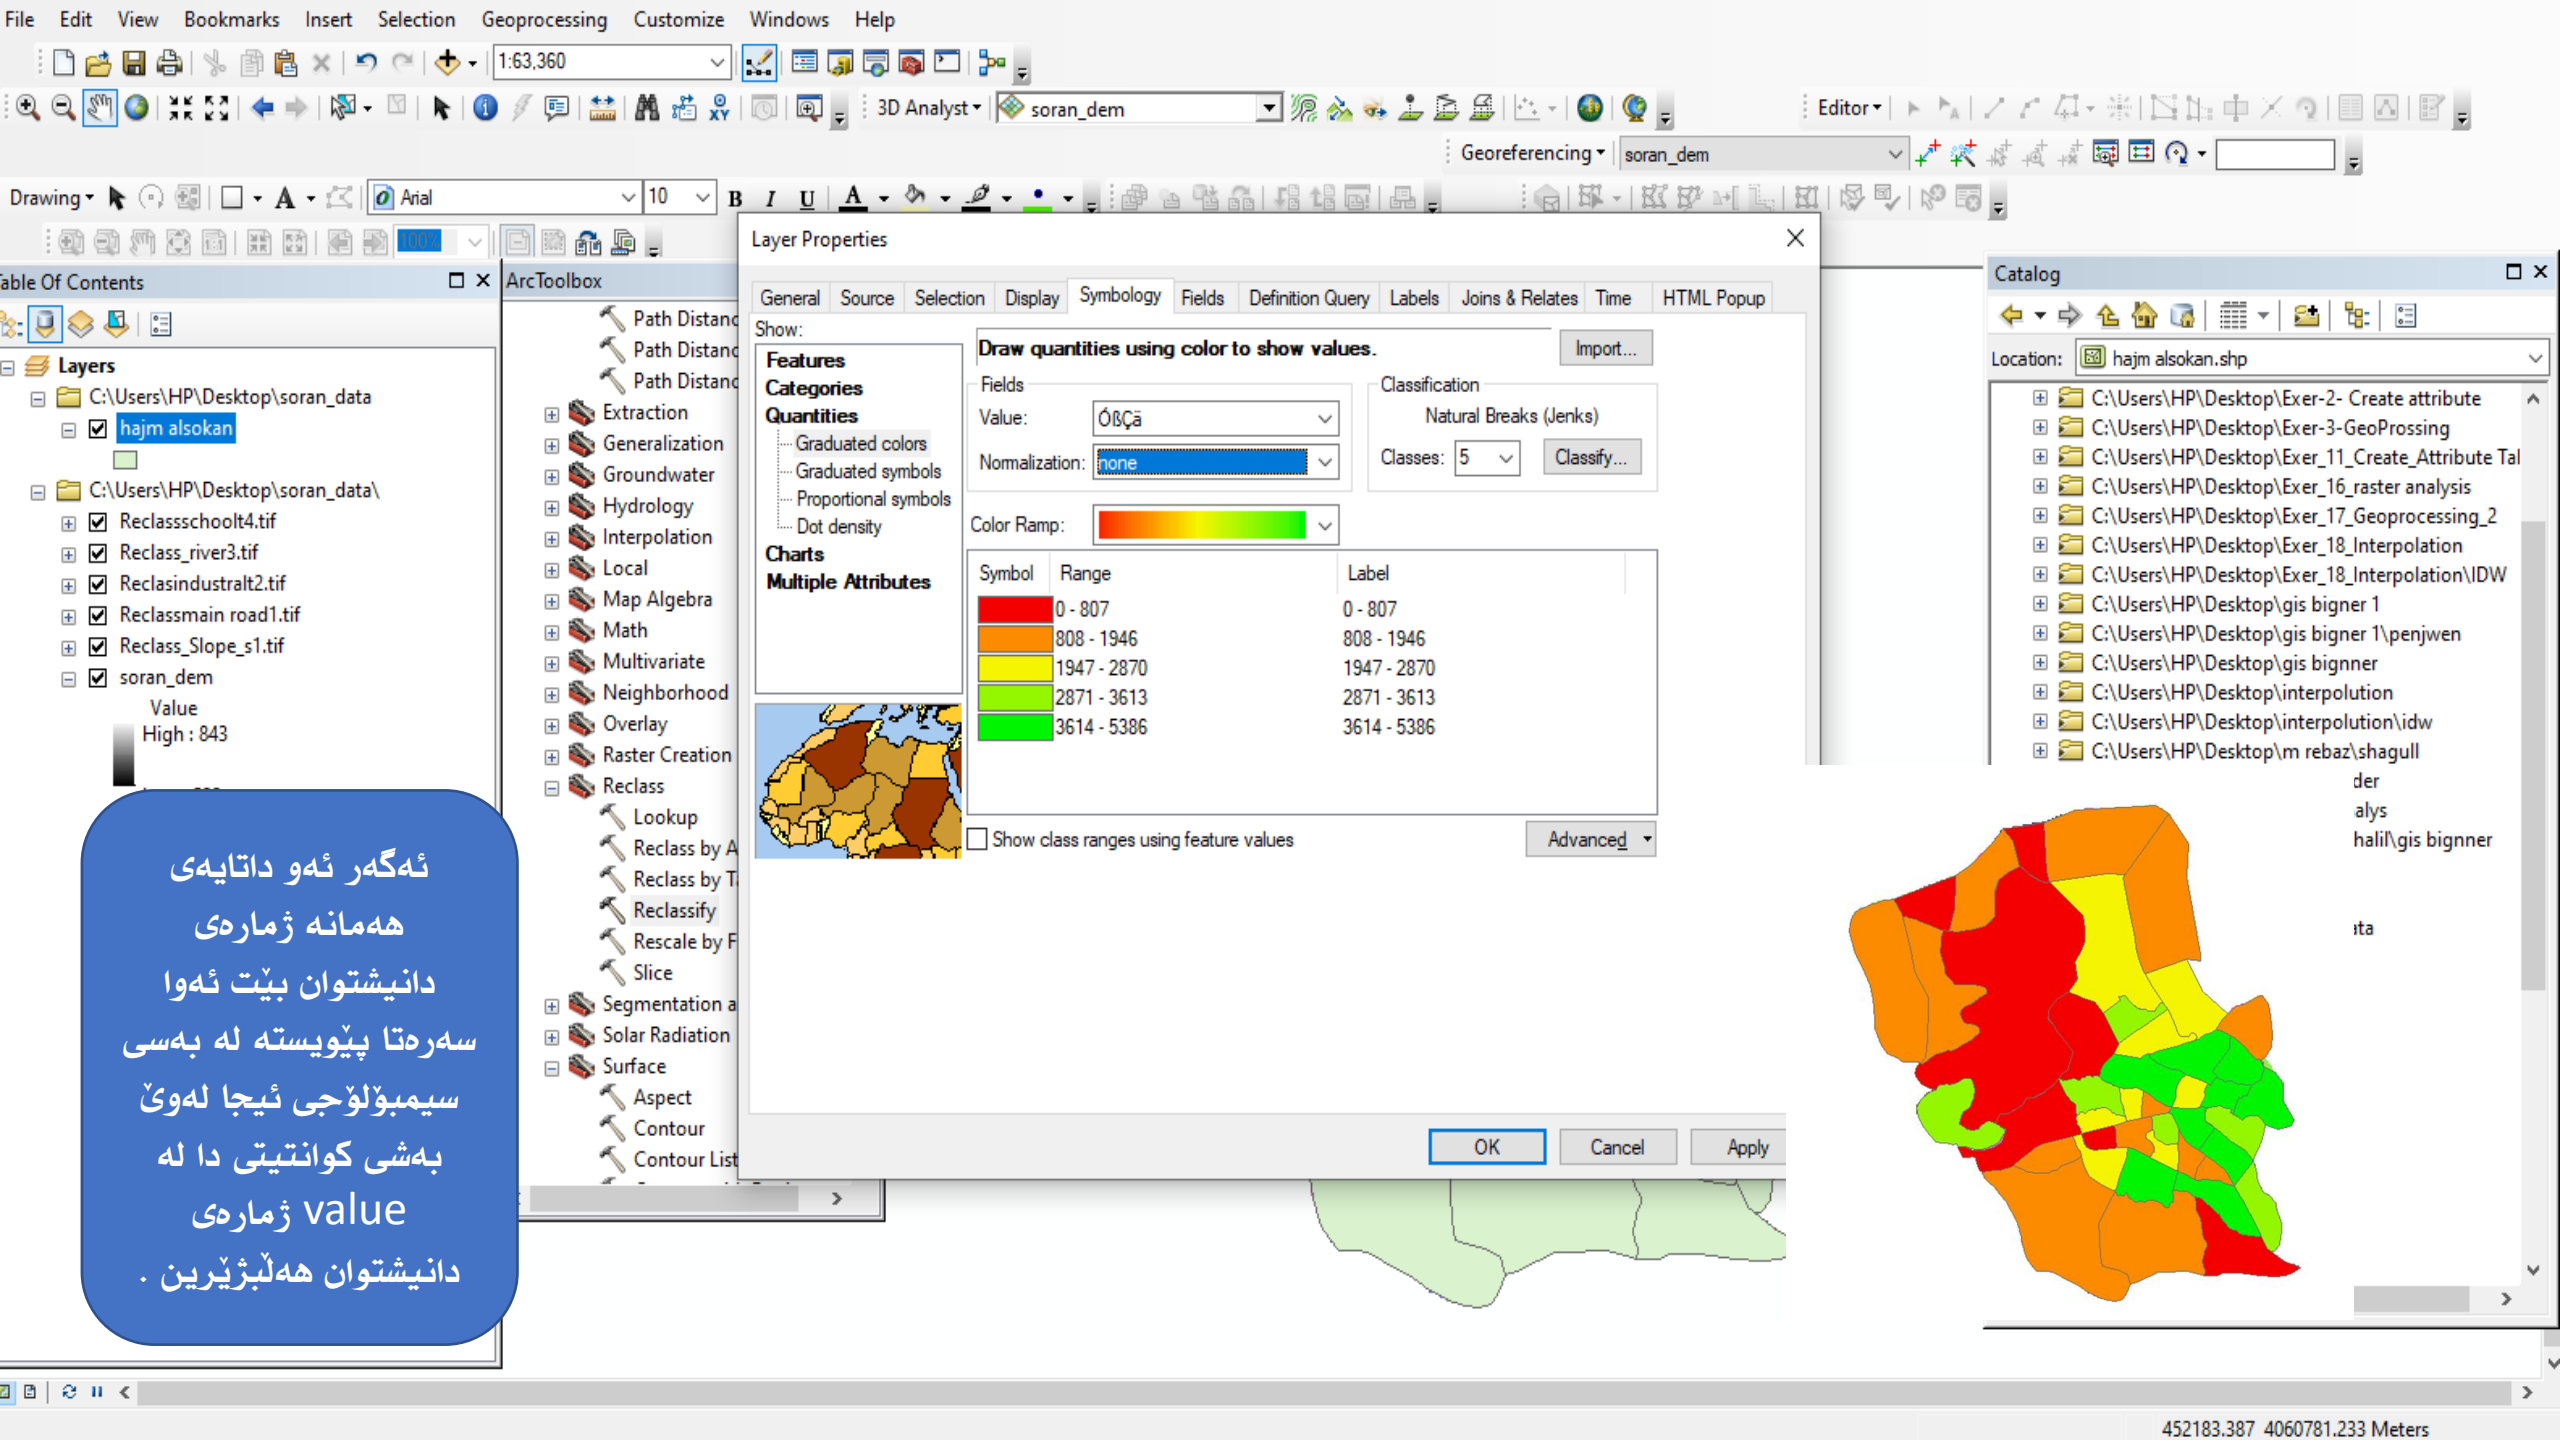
File Edit View Bookmarks Insert Selection Geoprocessing Customize Windows Help

1:63,360

3D Analyst ▾ soran_dem

Editor ▾

Georeferencing ▾ soran_dem

Drawing ▾ Arial 10 B I U A

able Of Contents

Layers
C:\Users\HP\Desktop\soran_data
hajm alsokan
C:\Users\HP\Desktop\soran_data\
Reclassschoolt4.tif
Reclass_river3.tif
Reclasindustralt2.tif
Reclassmain road1.tif
Reclass_Slope_s1.tif
soran_dem
Value
High : 843

ArcToolbox
Path Distanc
Path Distanc
Path Distanc
Extraction
Generalization
Groundwater
Hydrology
Interpolation
Local
Map Algebra
Math
Multivariate
Neighborhood
Overlay
Raster Creation
Reclass
Lookup
Reclass by A
Reclass by T
Reclassify
Rescale by F
Slice
Segmentation a
Solar Radiation
Surface
Aspect
Contour
Contour List

Layer Properties

General Source Selection Display Symbology Fields Definition Query Labels Joins & Relates Time HTML Popup

Show:
Features
Categories
Quantities
Graduated colors
Graduated symbols
Proportional symbols
Dot density
Charts
Multiple Attributes

Draw quantities using color to show values.
Import...

Fields
Value: ÓßÇã
Normalization: none

Classification
Natural Breaks (Jenks)
Classes: 5
Classify...

Color Ramp:

| Symbol | Range | Label |
|---|---|---|
| | 0 - 807 | 0 - 807 |
| | 808 - 1946 | 808 - 1946 |
| | 1947 - 2870 | 1947 - 2870 |
| | 2871 - 3613 | 2871 - 3613 |
| | 3614 - 5386 | 3614 - 5386 |

Show class ranges using feature values
Advanced ▾

OK Cancel Apply

Catalog
Location: hajm alsokan.shp
C:\Users\HP\Desktop\Exer-2- Create attribute
C:\Users\HP\Desktop\Exer-3-GeoProssing
C:\Users\HP\Desktop\Exer_11_Create_Attribute Tal
C:\Users\HP\Desktop\Exer_16_raster analysis
C:\Users\HP\Desktop\Exer_17_Geoprocessing_2
C:\Users\HP\Desktop\Exer_18_Interpolation
C:\Users\HP\Desktop\Exer_18_Interpolation\IDW
C:\Users\HP\Desktop\gis bigner 1
C:\Users\HP\Desktop\gis bigner 1\penjwen
C:\Users\HP\Desktop\gis bignner
C:\Users\HP\Desktop\interpolution
C:\Users\HP\Desktop\interpolution\idw
C:\Users\HP\Desktop\m rebaz\shagull
der
alys
halil\gis bignner
ıta

ئەگەر ئەو داتایەی هەمانە ژمارەی دانیشتوان بێت ئەوا سەرەتا پێویستە لە بەسی سیمبۆلۆجی ئیجا لەوێ بەشی کوانتیتی ادا لە value ژمارەی دانیشتوان هەڵبژێرین .

452183.387 4060781.233 Meters